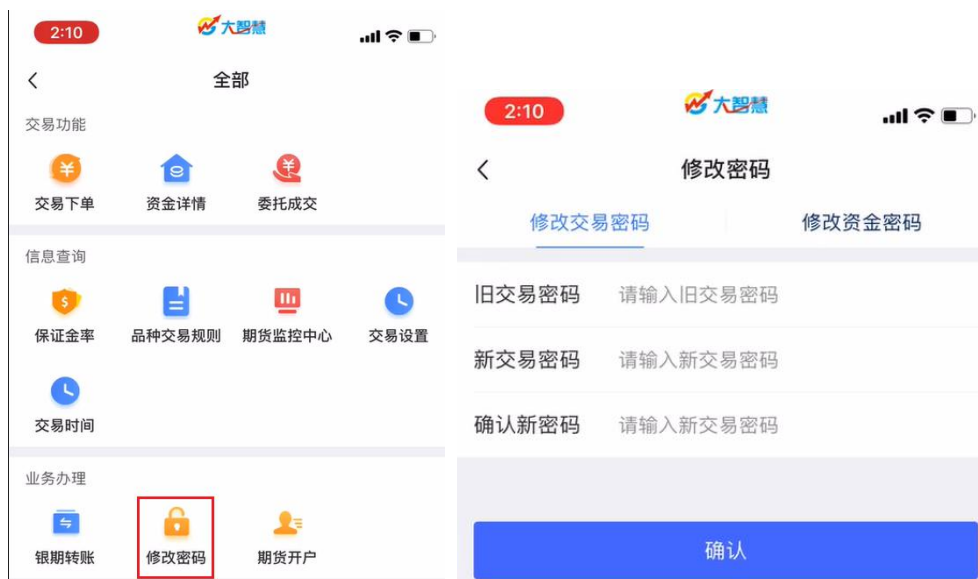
2:10 大智慧

全部

交易功能

交易下单 资金详情 委托成交

信息查询

保证金率 品种交易规则 期货监控中心 交易设置

交易时间

业务办理

银期转账 修改密码 期货开户

2:10 大智慧

修改密码

修改交易密码 修改资金密码

旧交易密码 请输入旧交易密码

新交易密码 请输入新交易密码

确认新密码 请输入新交易密码

确认